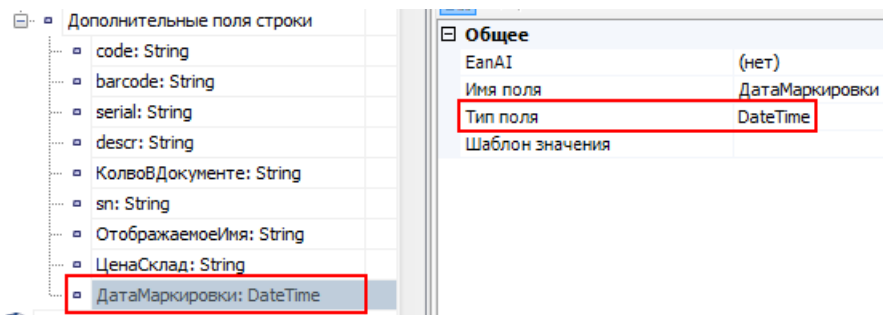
Дополнительные поля строки
code: String
barcode: String
serial: String
descr: String
КолвоВДокументе: String
sn: String
ОтображаемоеИмя: String
ЦенаСклад: String
ДатаМаркировки: DateTime

| Общее | |
|---|---|
| EanAI | (нет) |
| Имя поля | ДатаМаркировки |
| Тип поля | DateTime |
| Шаблон значения | |